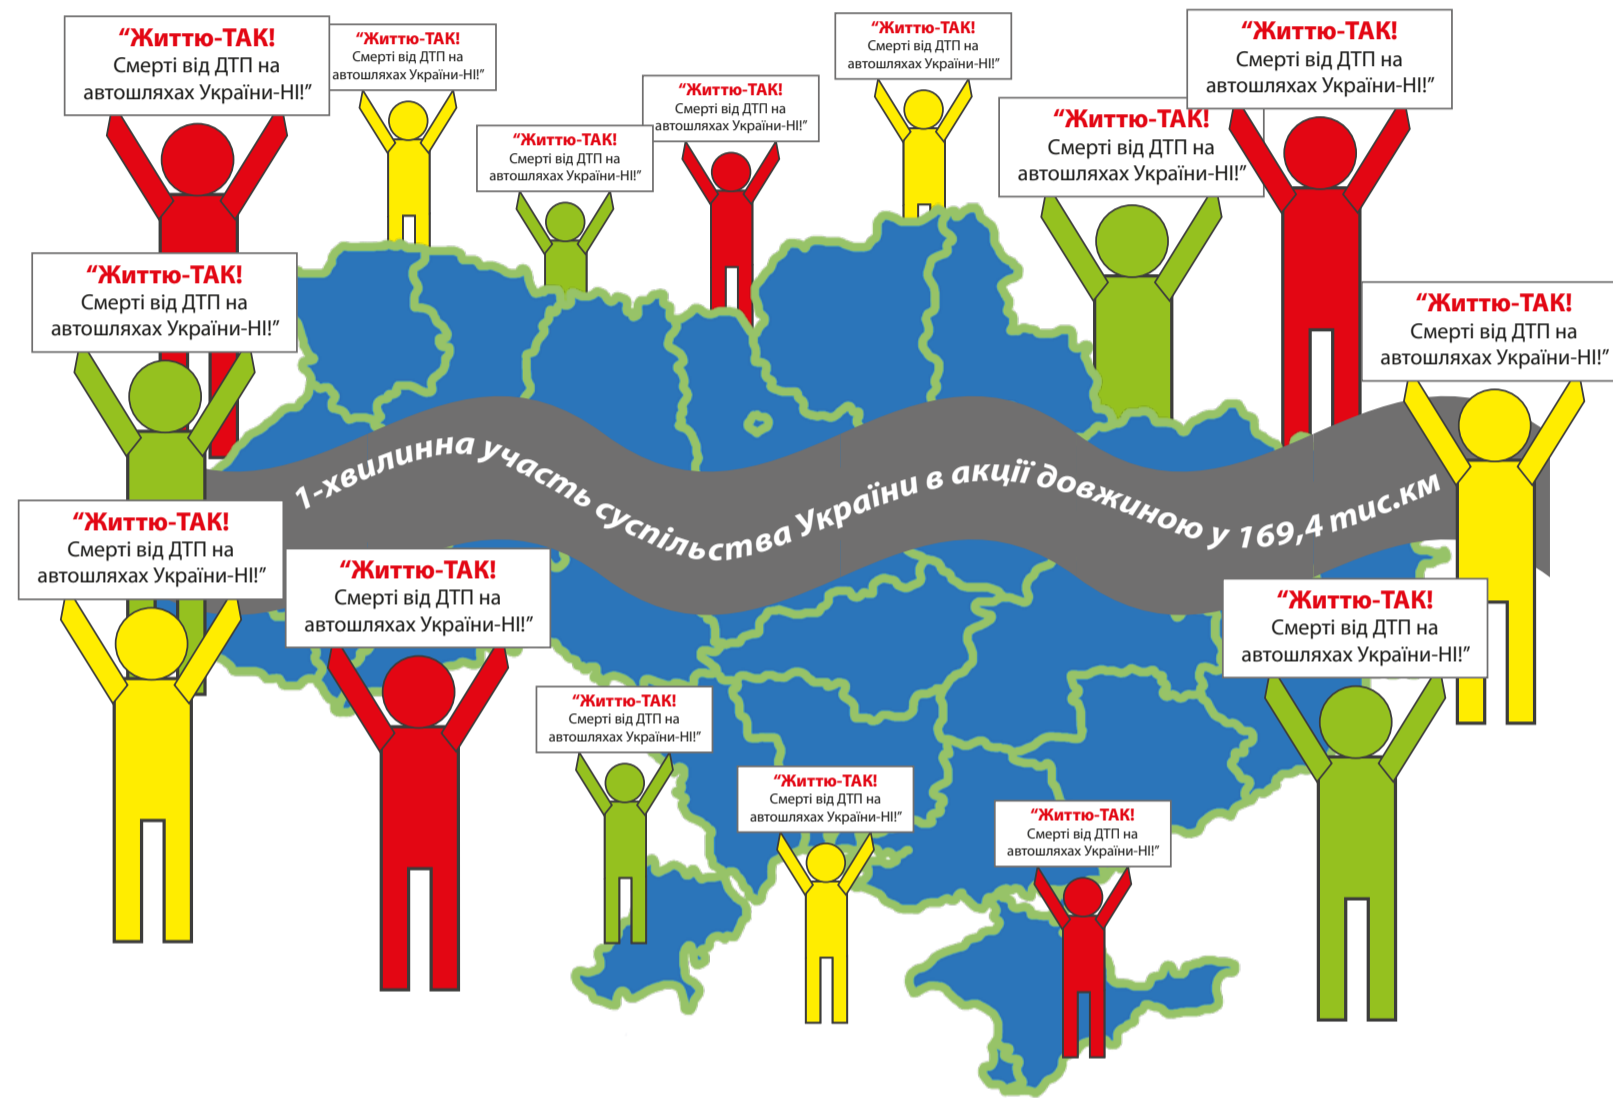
“Життю-ТАК!
Смерті від ДТП на автошляхах України-НІ!”

“Життю-ТАК!
Смерті від ДТП на автошляхах України-НІ!”

“Життю-ТАК!
Смерті від ДТП на автошляхах України-НІ!”

“Життю-ТАК!
Смерті від ДТП на автошляхах України-НІ!”

“Життю-ТАК!
Смерті від ДТП на автошляхах України-НІ!”

“Життю-ТАК!
Смерті від ДТП на автошляхах України-НІ!”

“Життю-ТАК!
Смерті від ДТП на автошляхах України-НІ!”

“Життю-ТАК!
Смерті від ДТП на автошляхах України-НІ!”

“Життю-ТАК!
Смерті від ДТП на автошляхах України-НІ!”

1-хвилинна участь суспільства України в акції довжиною у 169,4 тис.км

“Життю-ТАК!
Смерті від ДТП на автошляхах України-НІ!”

“Життю-ТАК!
Смерті від ДТП на автошляхах України-НІ!”

“Життю-ТАК!
Смерті від ДТП на автошляхах України-НІ!”

“Життю-ТАК!
Смерті від ДТП на автошляхах України-НІ!”

“Життю-ТАК!
Смерті від ДТП на автошляхах України-НІ!”

“Життю-ТАК!
Смерті від ДТП на автошляхах України-НІ!”